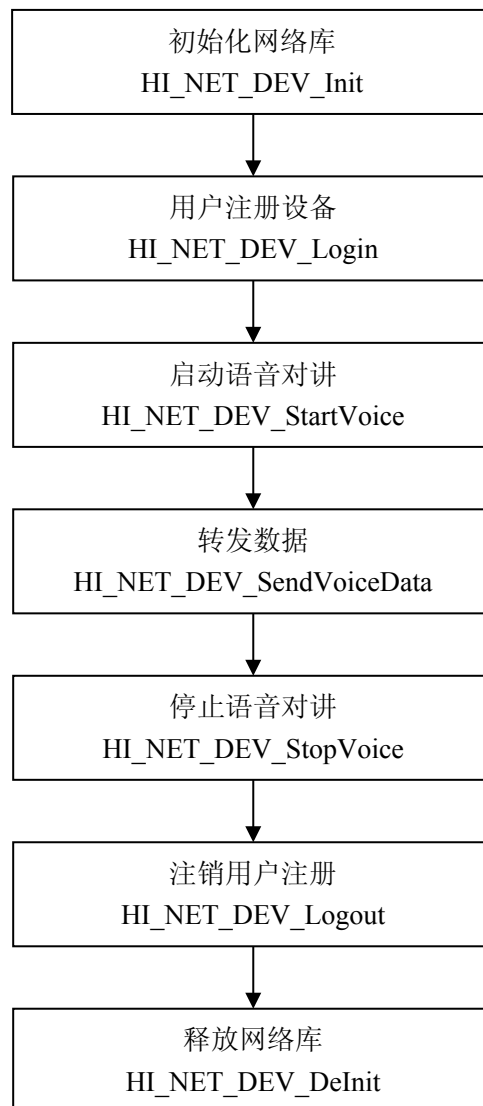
初始化网络库
HI_NET_DEV_Init

用户注册设备
HI_NET_DEV_Login

启动语音对讲
HI_NET_DEV_StartVoice

转发数据
HI_NET_DEV_SendVoiceData

停止语音对讲
HI_NET_DEV_StopVoice

注销用户注册
HI_NET_DEV_Logout

释放网络库
HI_NET_DEV_DeInit